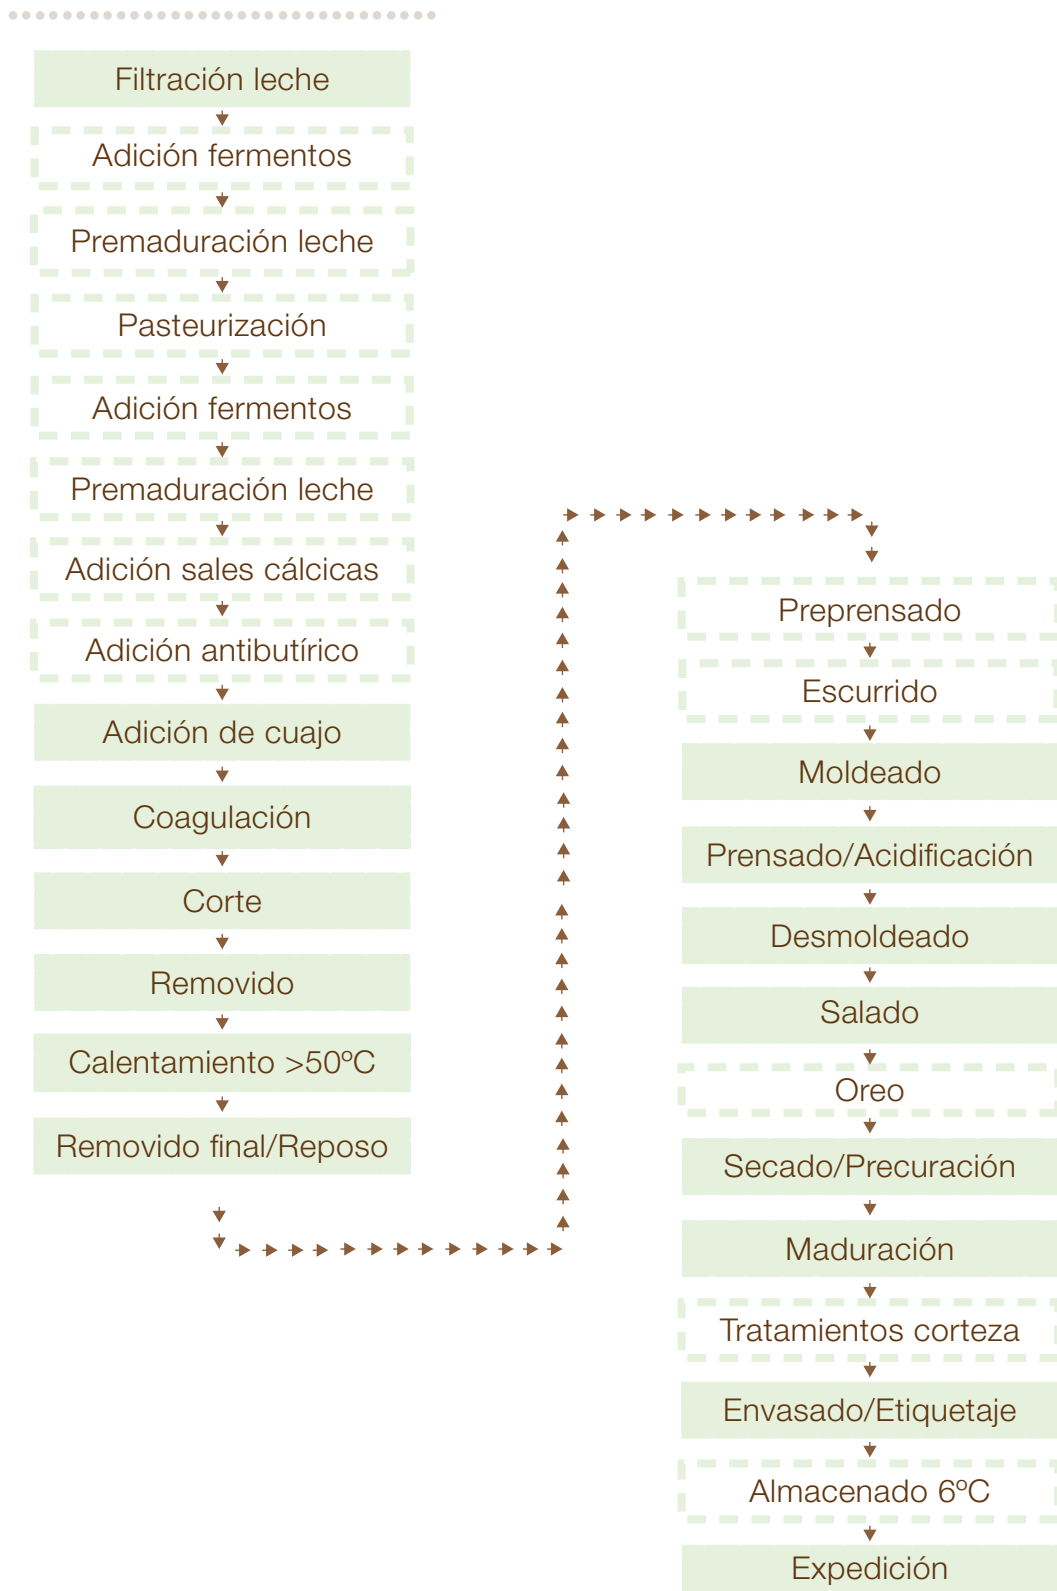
Filtración leche

Adición fermentos

Premaduración leche

Pasteurización

Adición fermentos

Premaduración leche

Adición sales cálcicas

Adición antibutírico

Adición de cuajo

Coagulación

Corte

Removido

Calentamiento >50ºC

Removido final/Reposo

Preprensado

Escurrido

Moldeado

Prensado/Acidificación

Desmoldeado

Salado

Oreo

Secado/Precuración

Maduración

Tratamientos corteza

Envasado/Etiquetaje

Almacenado 6ºC

Expedición